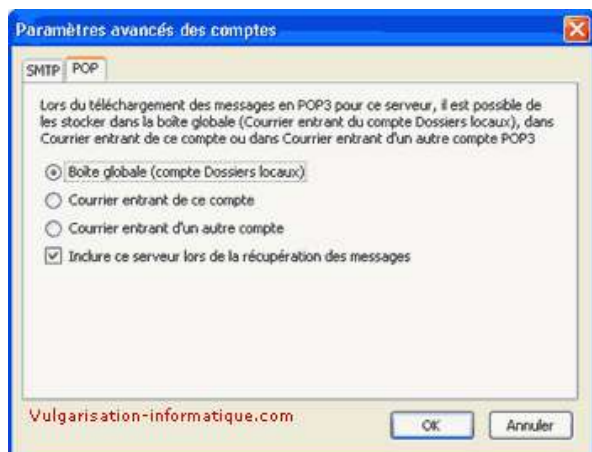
Paramètres avancés des comptes

SMTP POP

Lors du téléchargement des messages en POP3 pour ce serveur, il est possible de les stocker dans la boîte globale (Courrier entrant du compte Dossiers locaux), dans Courrier entrant de ce compte ou dans Courrier entrant d'un autre compte POP3

Boîte globale (compte Dossiers locaux)

Courrier entrant de ce compte

Courrier entrant d'un autre compte

Inclure ce serveur lors de la récupération des messages

Vulgarisation-informatique.com

OK

Annuler